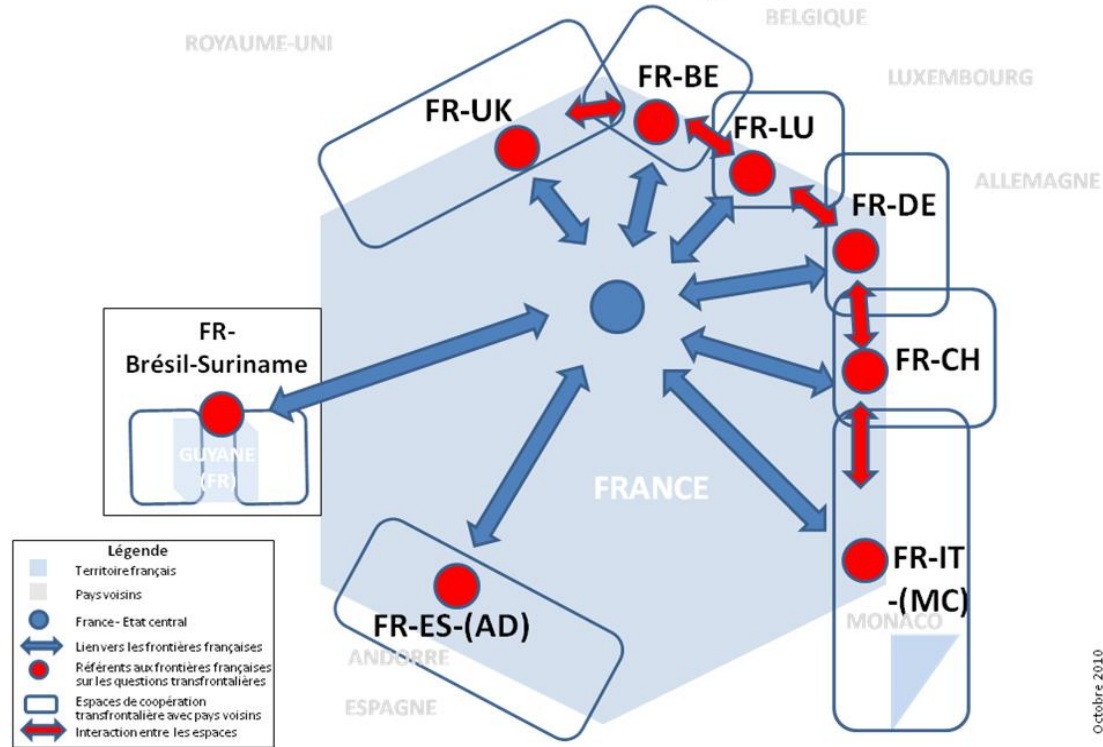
BELGIQUE

ROYAUME-UNI

LUXEMBOURG

ALLEMAGNE

FR-UK

FR-BE

FR-LU

FR-DE

FR-Brésil-Suriname

GUYANE (FR)

FR-CH

FRANCE

FR-IT -(MC)

FR-ES-(AD)

MONACO

ANDORRE

ESPAGNE

Légende
Territoire français
Pays voisins
France - Etat central
Lien vers les frontières françaises
Référents aux frontières françaises sur les questions transfrontalières
Espaces de coopération transfrontalière avec pays voisins
Interaction entre les espaces

Octobre 2010